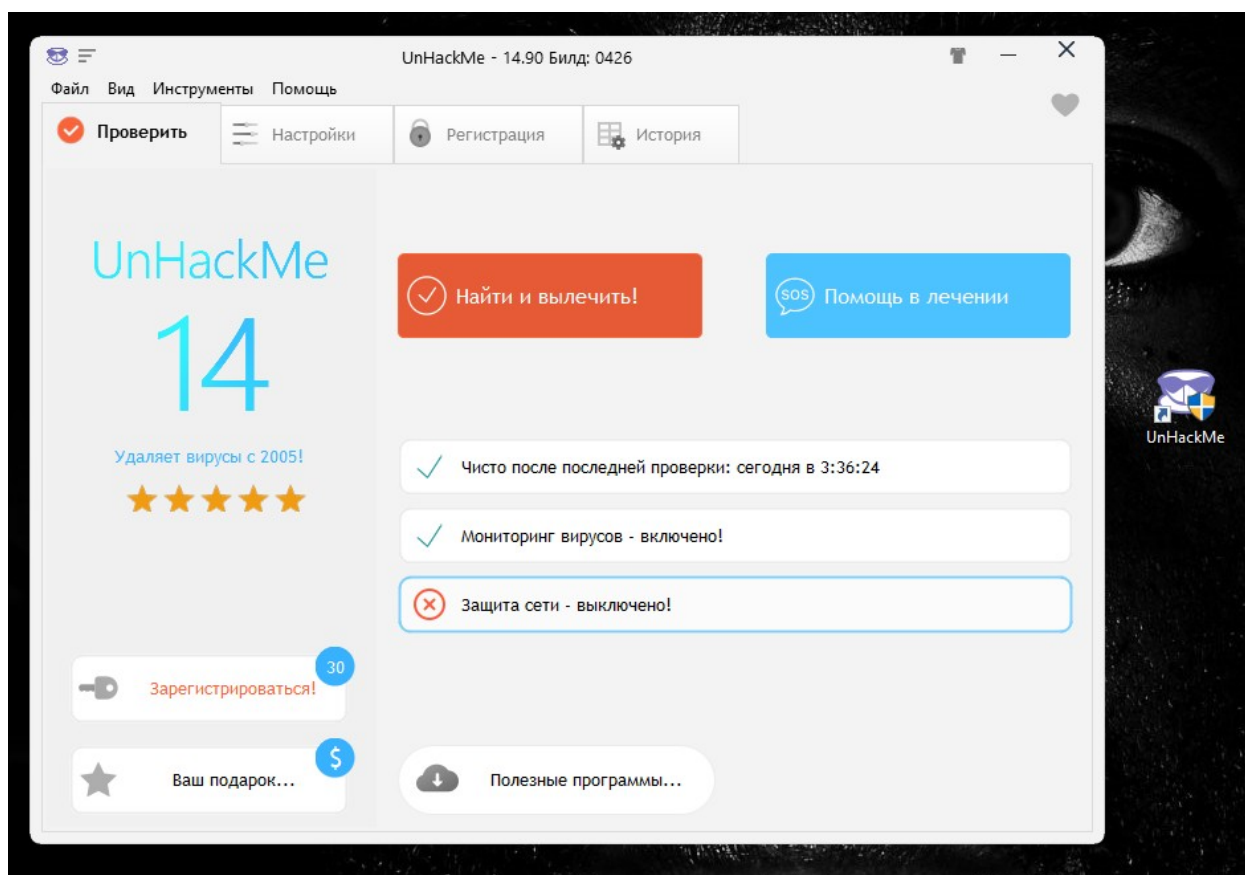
UnHackMe - 14.90 Билд: 0426

Файл Вид Инструменты Помощь

Проверить
Настройки
Регистрация
История

UnHackMe
14

Удаляет вирусы с 2005!

Найти и вылечить!

SOS Помощь в лечении

Чисто после последней проверки: сегодня в 3:36:24

Мониторинг вирусов - включено!

Защита сети - выключено!

30
Зарегистрироваться!

$
Ваш подарок...

Полезные программы...

UnHackMe